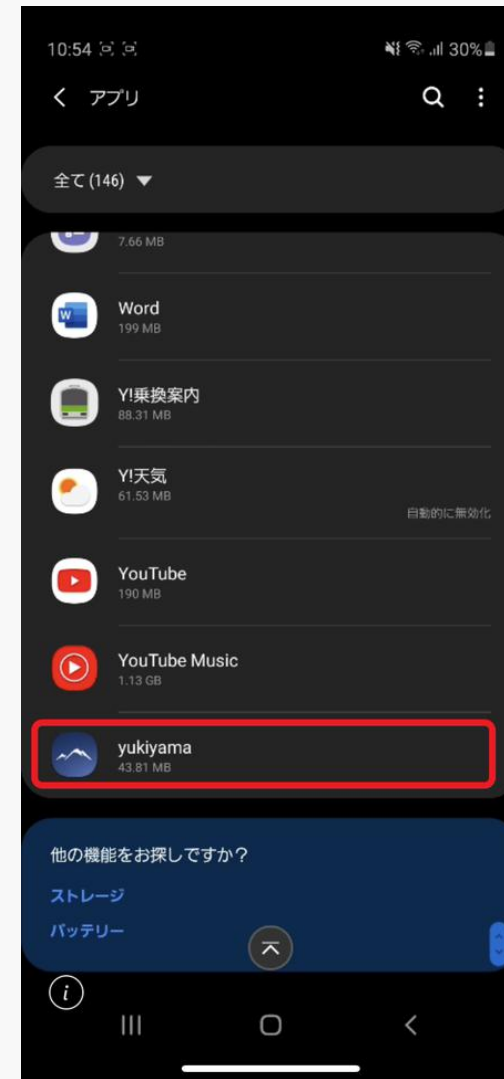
10:54 30%

アプリ

全て (146)

7.66 MB

Word
199 MB

Y!乗換案内
88.31 MB

Y!天気
61.53 MB
自動的に無効化

YouTube
190 MB

YouTube Music
1.13 GB

yukiyama
43.81 MB

他の機能をお探しですか?

ストレージ

バッテリー